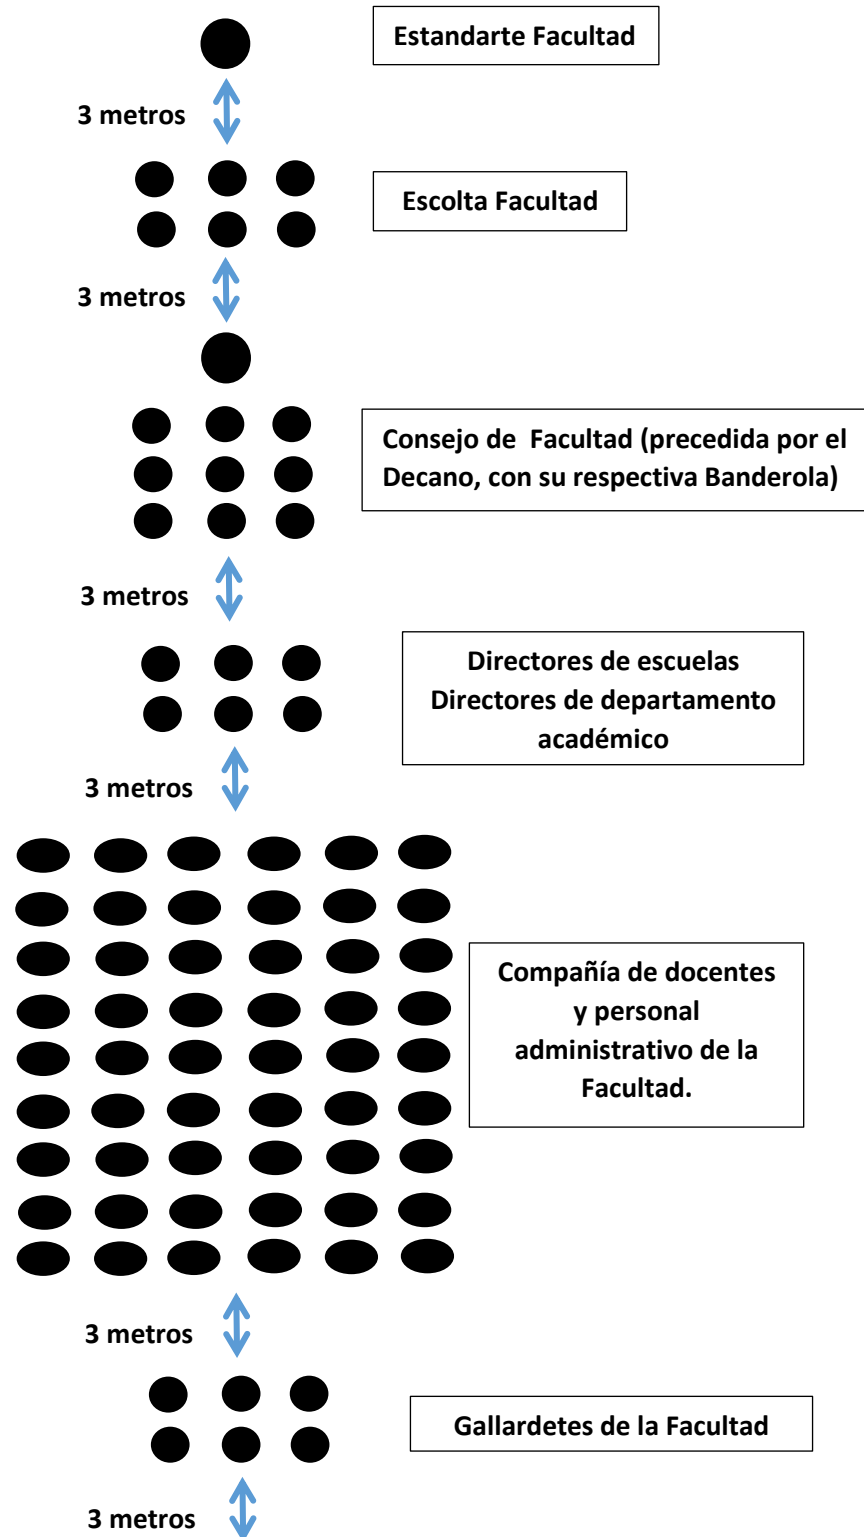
Estandarte Facultad

3 metros

Escolta Facultad

3 metros

Consejo de  Facultad (precedida por el Decano, con su respectiva Banderola)

3 metros

Directores de escuelas
Directores de departamento académico

3 metros

Compañía de docentes y personal administrativo de la Facultad.

3 metros

Gallardetes de la Facultad

3 metros